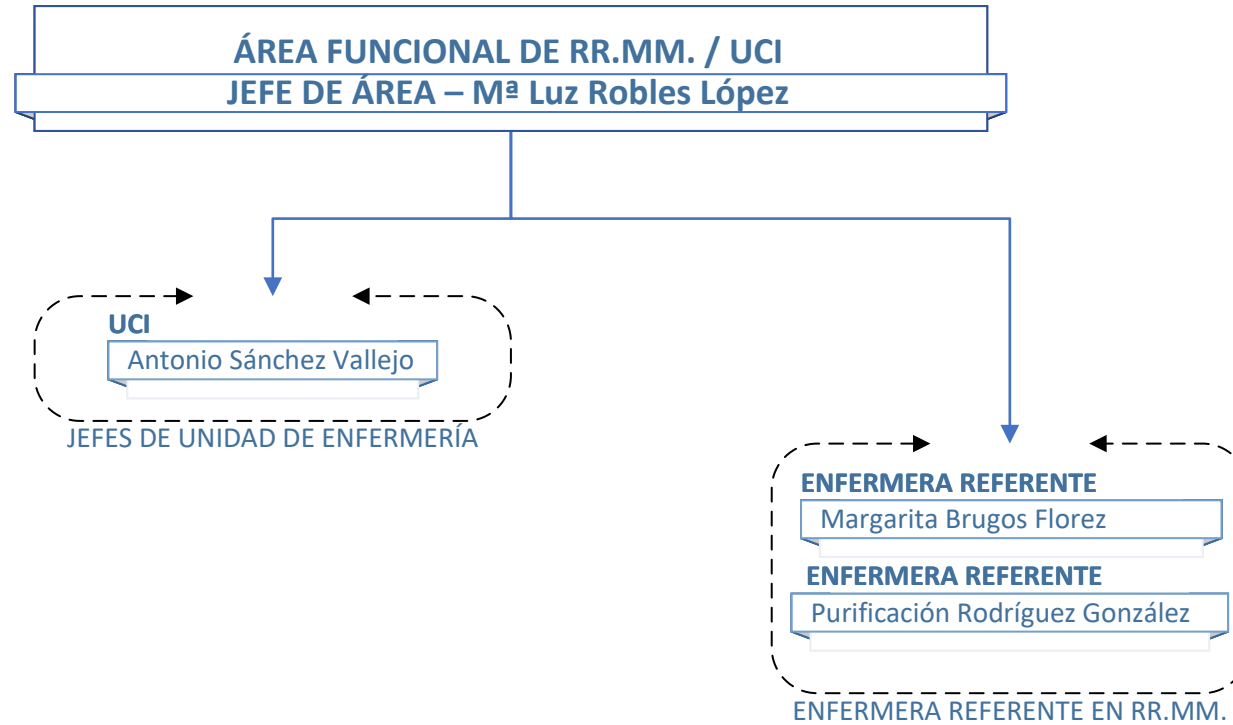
ÁREA FUNCIONAL DE RR.MM. / UCI
JEFE DE ÁREA – Mª Luz Robles López

UCI
Antonio Sánchez Vallejo
JEFES DE UNIDAD DE ENFERMERÍA

ENFERMERA REFERENTE
Margarita Brugos Florez
ENFERMERA REFERENTE
Purificación Rodríguez González
ENFERMERA REFERENTE EN RR.MM.